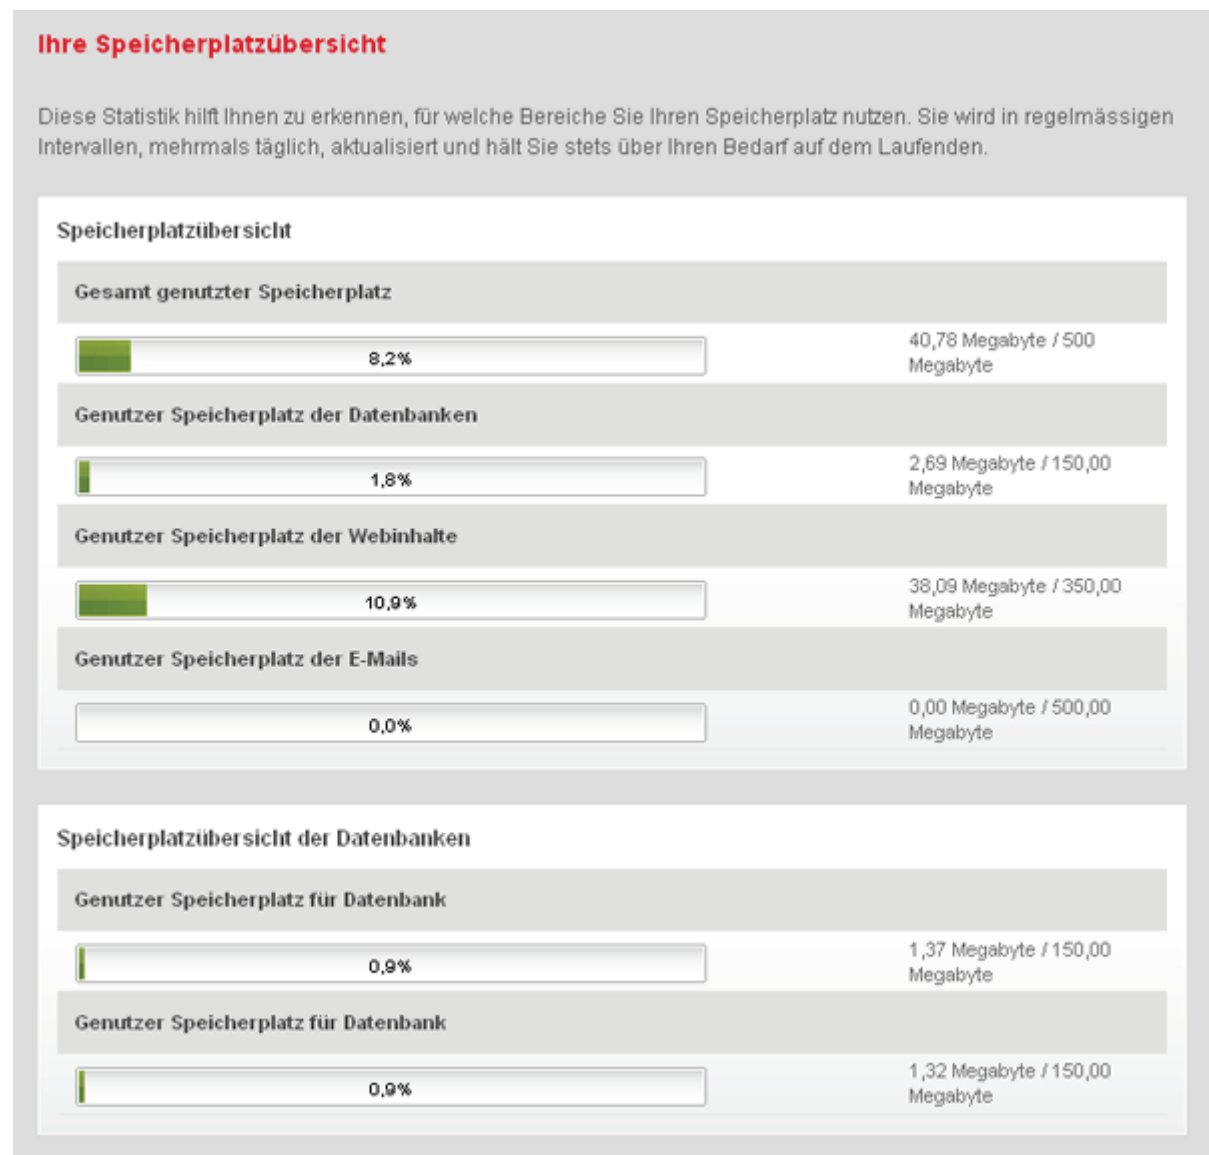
Ihre Speicherplatzübersicht

Diese Statistik hilft Ihnen zu erkennen, für welche Bereiche Sie Ihren Speicherplatz nutzen. Sie wird in regelmässigen Intervallen, mehrmals täglich, aktualisiert und hält Sie stets über Ihren Bedarf auf dem Laufenden.

Speicherplatzübersicht

Gesamt genutzter Speicherplatz

8,2%

40,78 Megabyte / 500 Megabyte

Genutzer Speicherplatz der Datenbanken

1,8%

2,69 Megabyte / 150,00 Megabyte

Genutzer Speicherplatz der Webinhalte

10,9%

38,09 Megabyte / 350,00 Megabyte

Genutzer Speicherplatz der E-Mails

0,0%

0,00 Megabyte / 500,00 Megabyte

Speicherplatzübersicht der Datenbanken

Genutzer Speicherplatz für Datenbank

0,9%

1,37 Megabyte / 150,00 Megabyte

Genutzer Speicherplatz für Datenbank

0,9%

1,32 Megabyte / 150,00 Megabyte